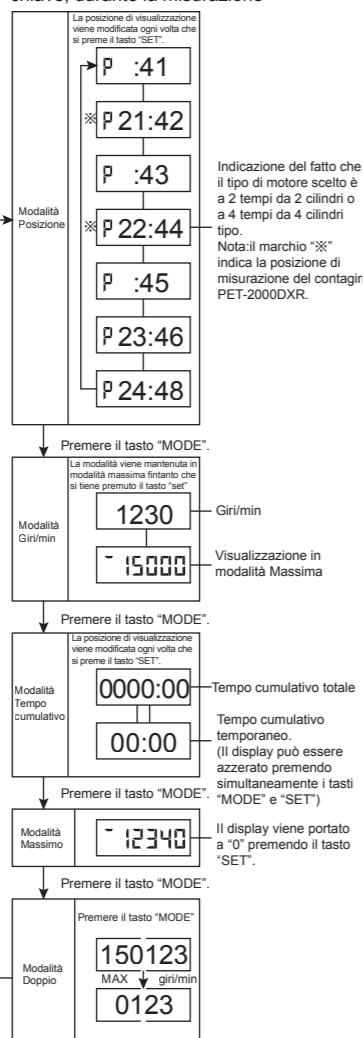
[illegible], durante la misurazione

Modalità Posizione

La posizione di visualizzazione viene modificata ogni volta che si preme il tasto "SET".

P :41

※P 21:42

P :43

※P 22:44

P :45

P 23:46

P 24:48

Indicazione del fatto che il tipo di motore scelto è a 2 tempi da 2 cilindri o a 4 tempi da 4 cilindri tipo.
Nota:il marchio "※" indica la posizione di misurazione del contagir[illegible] PET-2000DXR.

Premere il tasto "MODE".

Modalità Giri/min

La modalità viene mantenuta in modalità massima fintanto che si tiene premuto il tasto "set"

1230

Giri/min

- 15000

Visualizzazione in modalità Massima

Premere il tasto "MODE".

Modalità Tempo cumulativo

La posizione di visualizzazione viene modificata ogni volta che si preme il tasto "SET".

0000:00

Tempo cumulativo totale

00:00

Tempo cumulativo temporaneo.
(Il display può essere azzerato premendo simultaneamente i tasti "MODE" e "SET")

Premere il tasto "MODE".

Modalità Massimo

- 12340

Il display viene portato a "0" premendo il tasto "SET".

Premere il tasto "MODE".

Modalità Doppio

Premere il tasto "MODE"

150123

MAX giri/min

0123